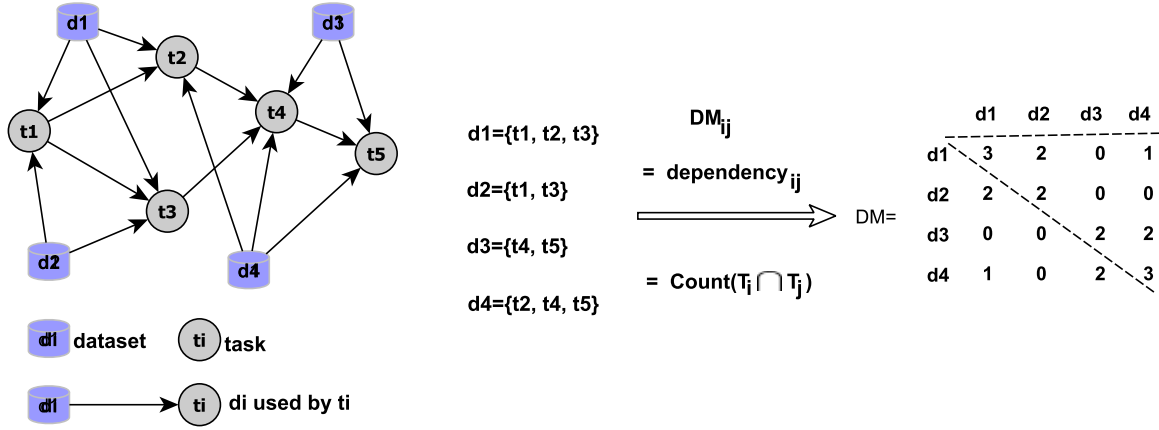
d1

d3

t2

t4

t1

t5

t3

d2

d4

di dataset

ti task

di

ti di used by ti

d1={t1, t2, t3}

d2={t1, t3}

d3={t4, t5}

d4={t2, t4, t5}

$DM_{ij}$

$= dependency_{ij}$

$= Count(T_i \cap T_j)$

DM=

|  | d1 | d2 | d3 | d4 |
|---|---|---|---|---|
| d1 | 3 | 2 | 0 | 1 |
| d2 | 2 | 2 | 0 | 0 |
| d3 | 0 | 0 | 2 | 2 |
| d4 | 1 | 0 | 2 | 3 |